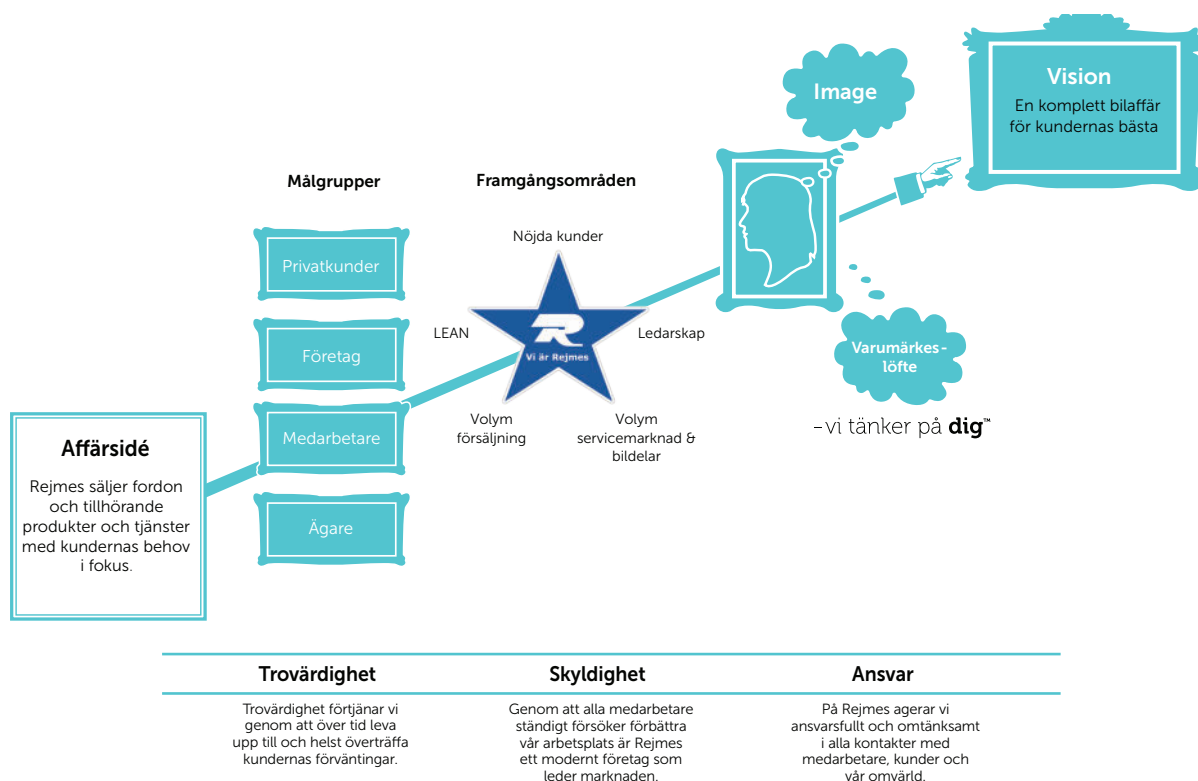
Image

Vision
En komplett bilaffär för kundernas bästa

Målgrupper

Framgångsområden

Nöjda kunder

Privatkunder

Företag

Medarbetare

Ägare

LEAN

R
Vi är Rejmes

Ledarskap

Volym försäljning

Volym servicemarknad & bildelar

Varumärkeslöfte

-vi tänker på dig™

Affärsidé

Rejmes säljer fordon och tillhörande produkter och tjänster med kundernas behov i fokus.

| Trovärdighet | Skyldighet | Ansvar |
|---|---|---|
| Trovärdighet förtjänar vi genom att över tid leva upp till och helst överträffa kundernas förväntingar. | Genom att alla medarbetare ständigt försöker förbättra vår arbetsplats är Rejmes ett modernt företag som leder marknaden. | På Rejmes agerar vi ansvarsfullt och omtänksamt i alla kontakter med medarbetare, kunder och vår omvärld. |